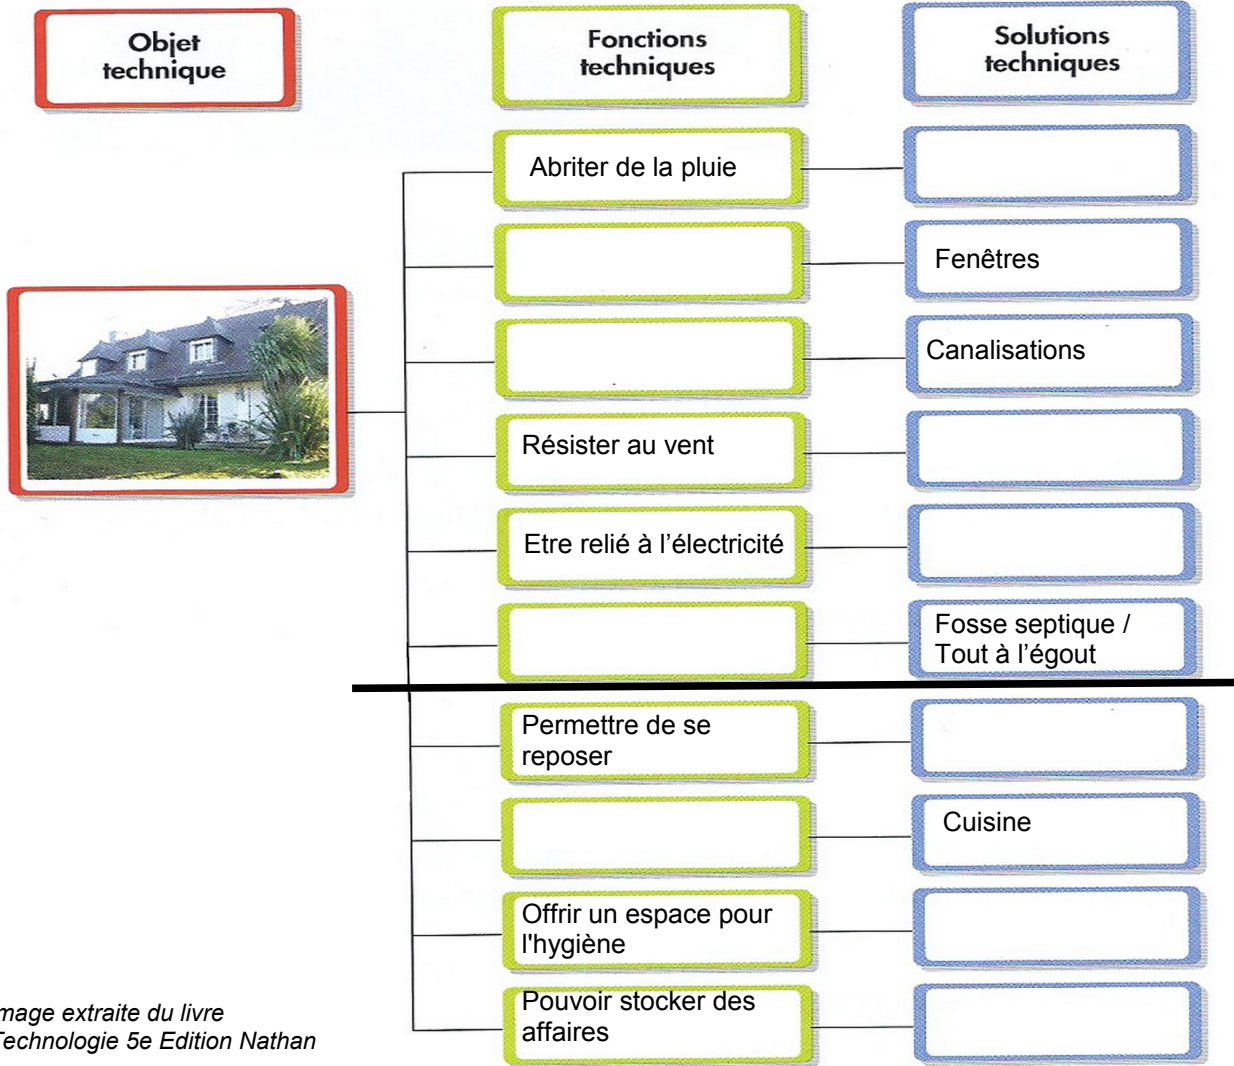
Objet technique

Fonctions techniques

Solutions techniques

Abriter de la pluie

Fenêtres

Canalisations

Résister au vent

Etre relié à l'électricité

Fosse septique / Tout à l'égout

Permettre de se reposer

Cuisine

Offrir un espace pour l'hygiène

Pouvoir stocker des affaires

mage extraite du livre
Technologie 5e Edition Nathan